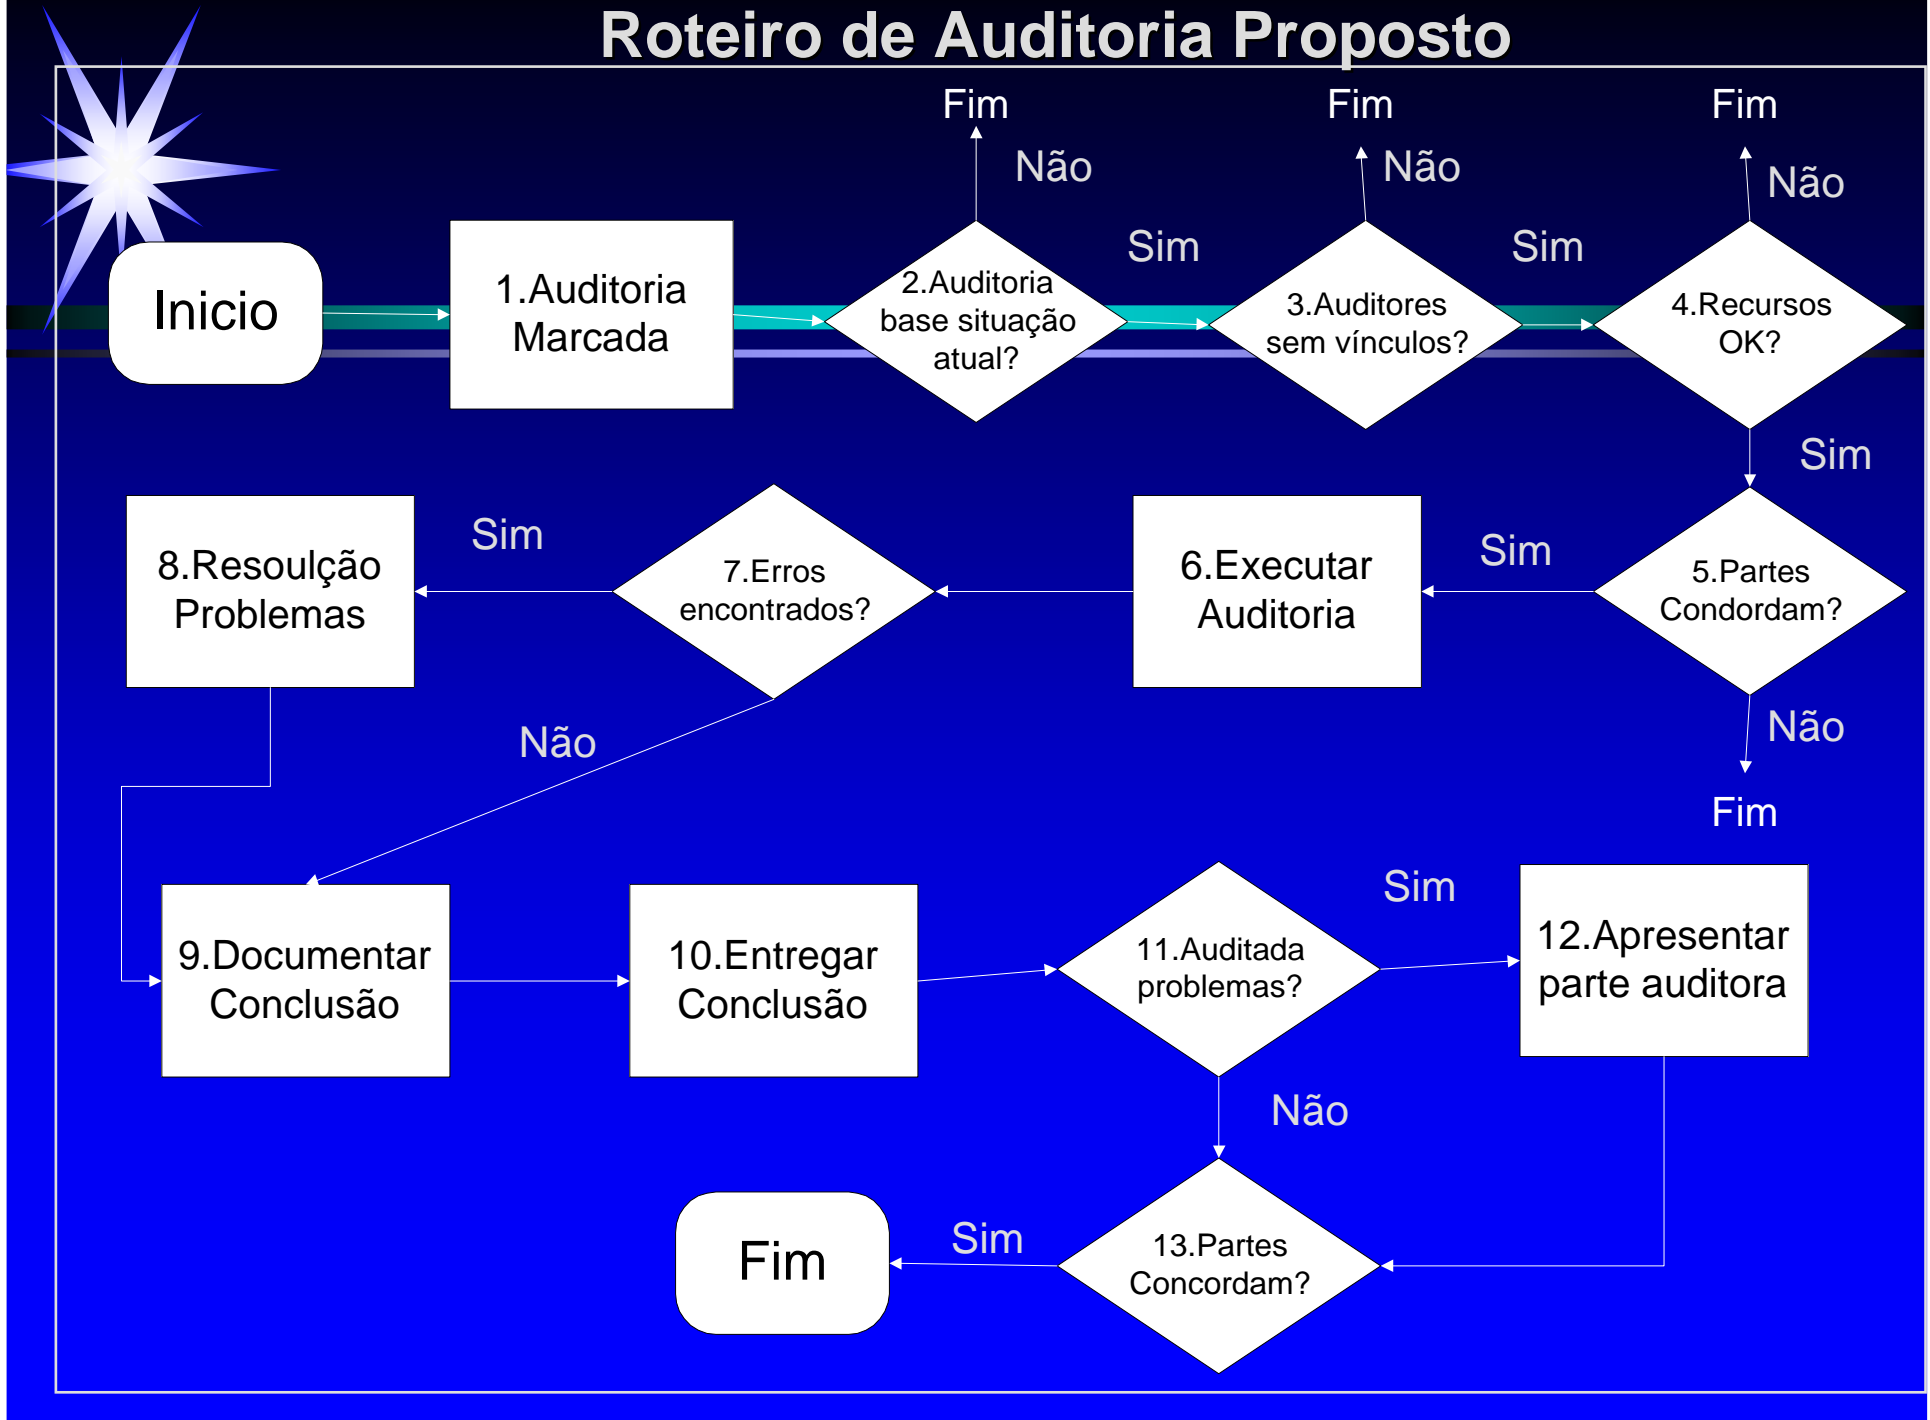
Roteiro de Auditoria Proposto

Inicio

1.Auditoria Marcada

Fim

Não

2.Auditoria base situação atual?

Sim

Fim

Não

3.Auditores sem vínculos?

Sim

Fim

Não

4.Recursos OK?

Sim

5.Partes Condordam?

Não

Fim

Sim

6.Executar Auditoria

7.Erros encontrados?

Sim

8.Resoulção Problemas

Não

9.Documentar Conclusão

10.Entregar Conclusão

11.Auditada problemas?

Sim

12.Apresentar parte auditora

Não

13.Partes Concordam?

Sim

Fim